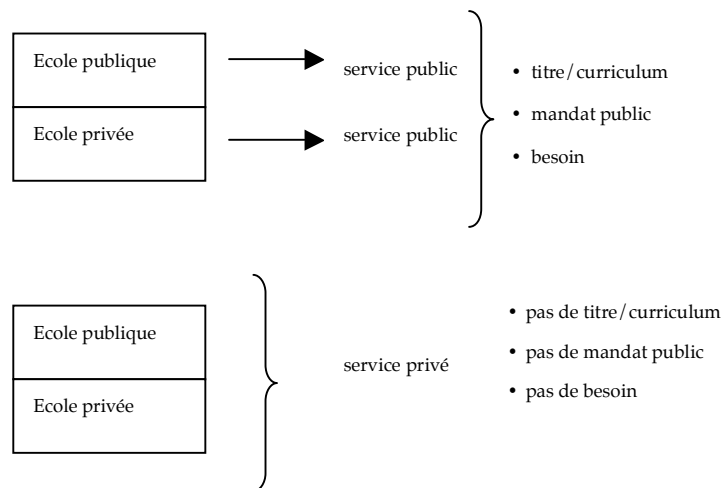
Ecole publique

Ecole privée

service public

service public

• titre/curriculum
• mandat public
• besoin

Ecole publique

Ecole privée

service privé

• pas de titre/curriculum
• pas de mandat public
• pas de besoin